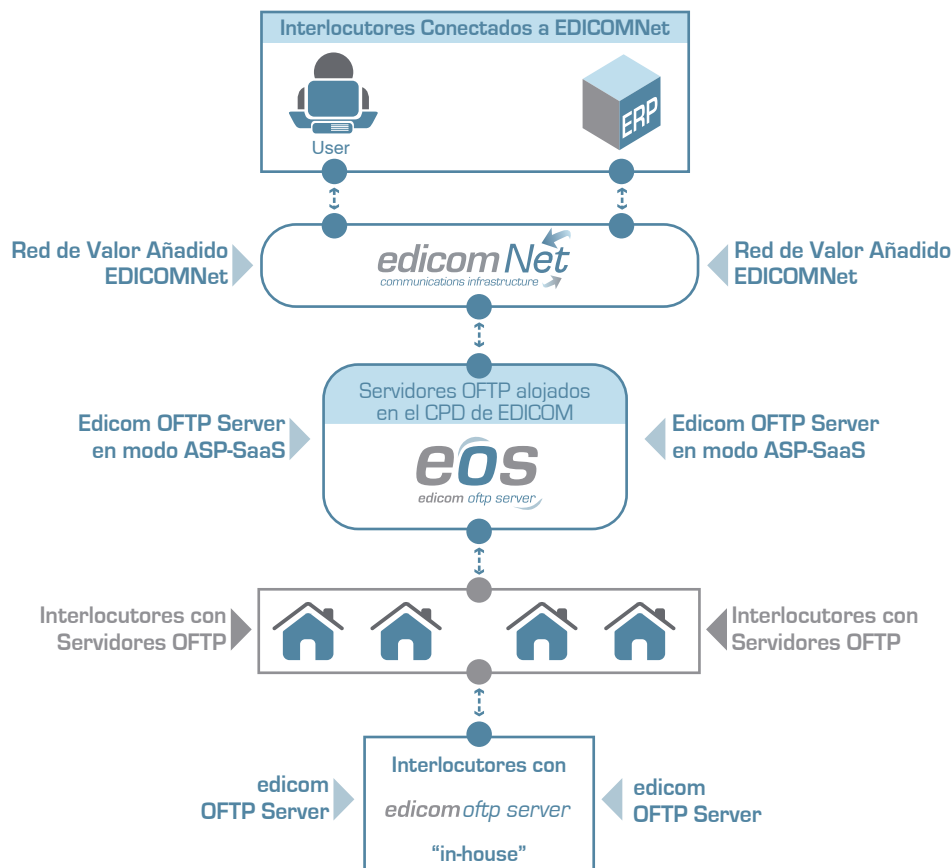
Interlocutores Conectados a EDICOMNet

User

ERP

Red de Valor Añadido EDICOMNet

edicom Net
communications infrastructure

Red de Valor Añadido EDICOMNet

Servidores OFTP alojados en el CPD de EDICOM

Edicom OFTP Server en modo ASP-SaaS

eos
edicom oftp server

Edicom OFTP Server en modo ASP-SaaS

Interlocutores con Servidores OFTP

Interlocutores con Servidores OFTP

edicom OFTP Server

Interlocutores con
edicom oftp server
"in-house"

edicom OFTP Server